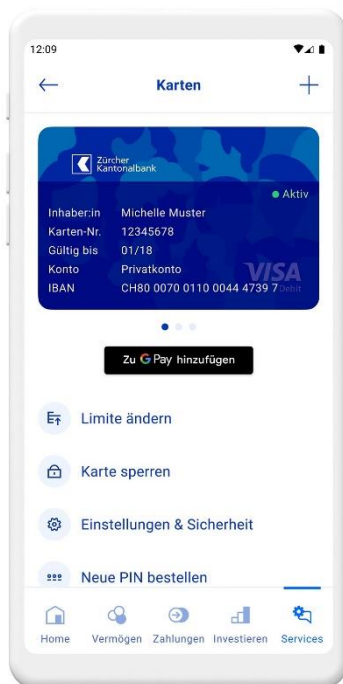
12:09

Karten

Zürcher Kantonalbank

Aktiv

Inhaber:in Michelle Muster
Karten-Nr. 12345678
Gültig bis 01/18
Konto Privatkonto
IBAN CH80 0070 0110 0044 4739 7

VISA Debit

Zu G Pay hinzufügen

Limite ändern

Karte sperren

Einstellungen & Sicherheit

Neue PIN bestellen

Home Vermögen Zahlungen Investieren Services